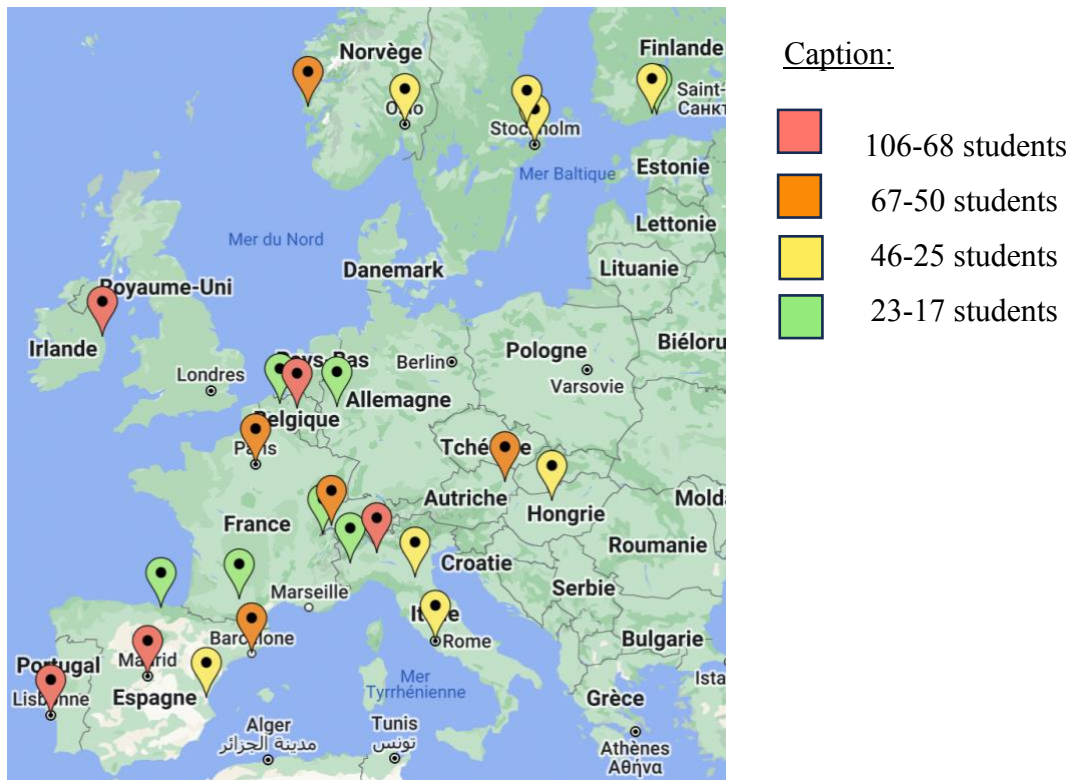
Caption:

106-68 students

67-50 students

46-25 students

23-17 students

Norvège
Oslo
Stockholm
Finlande
Saint-
Санкт
Estonie
Mer Baltique
Lettonie
Lituanie
Mer du Nord
Danemark
Royaume-Uni
Irlande
Londres
Pays-Bas
Berlin
Pologne
Varsovie
Biélorus
Allemagne
Belgique
Paris
Tchéquie
Autriche
Hongrie
Molda
France
Roumanie
Croatie
Marseille
Serbie
Italie
Rome
Bulgarie
Barcelone
Portugal
Madrid
Espagne
Lisbonne
Mer
Tyrrhénienne
Grèce
Ista
Alger
الجزائر
Tunis
تونس
Athènes
Αθήνα